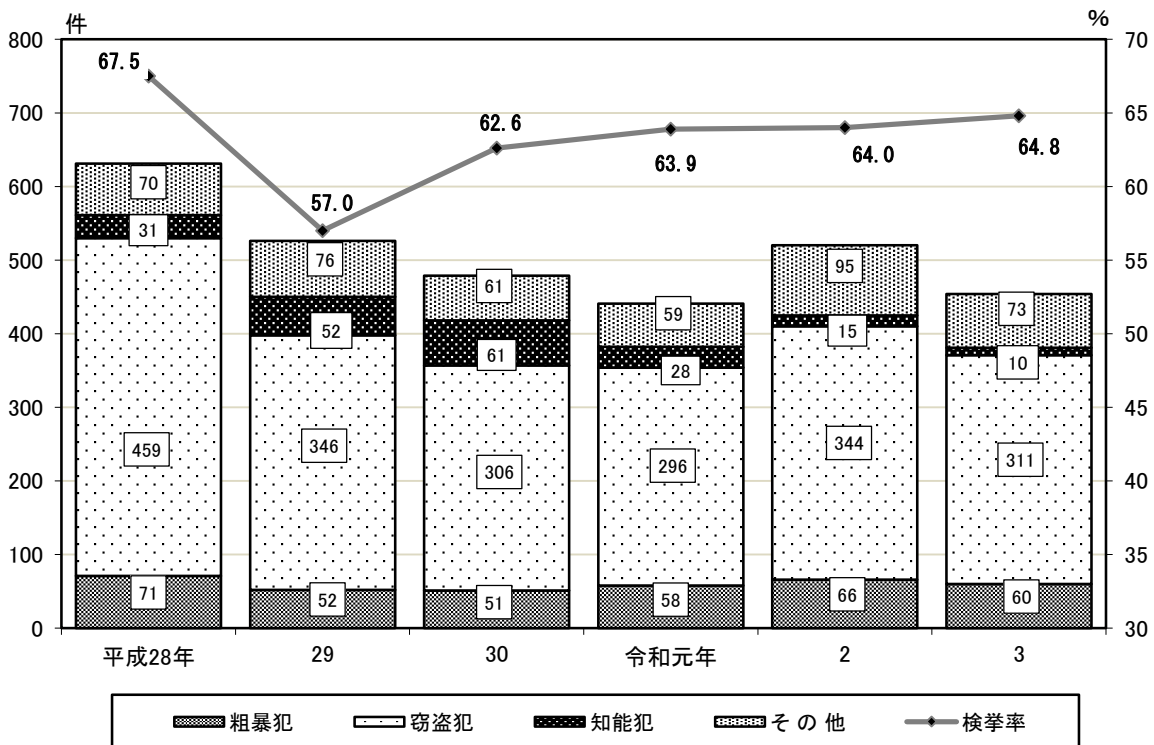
件

%

800
700
600
500
400
300
200
100
0

70
65
60
55
50
45
40
35
30

67.5
57.0
62.6
63.9
64.0
64.8

| | 平成28年 | 29 | 30 | 令和元年 | 2 | 3 |
|---|---|---|---|---|---|---|
| その他 | 70 | 76 | 61 | 59 | 95 | 73 |
| 知能犯 | 31 | 52 | 61 | 28 | 15 | 10 |
| 窃盗犯 | 459 | 346 | 306 | 296 | 344 | 311 |
| 粗暴犯 | 71 | 52 | 51 | 58 | 66 | 60 |

粗暴犯　窃盗犯　知能犯　その他　検挙率